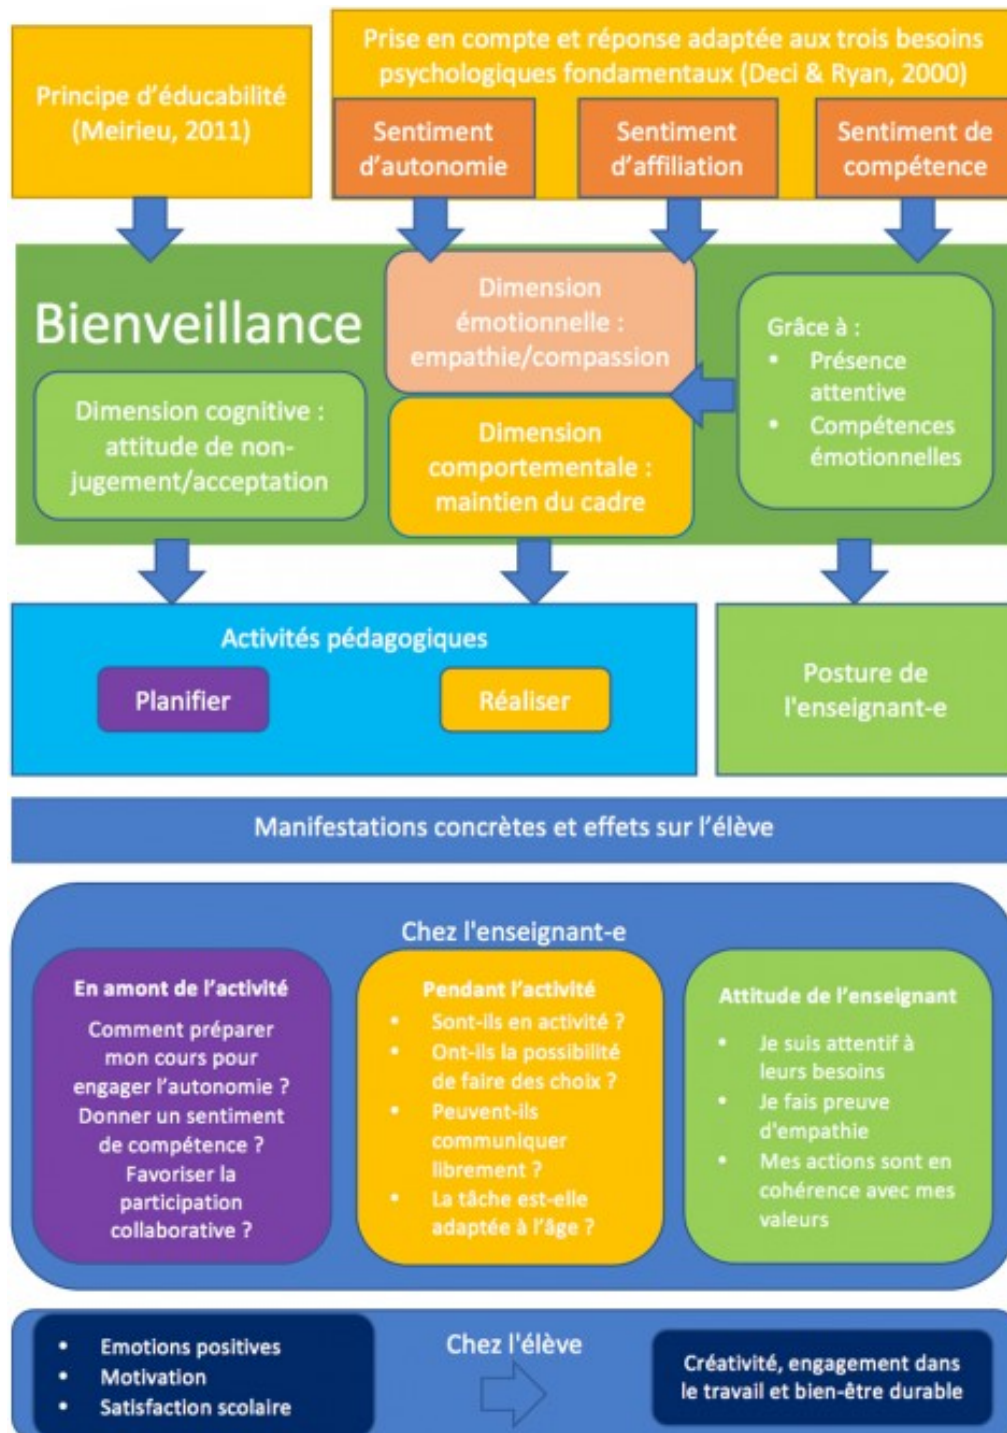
Principe d'éducabilité (Meirieu, 2011)

Prise en compte et réponse adaptée aux trois besoins psychologiques fondamentaux (Deci & Ryan, 2000)

Sentiment d'autonomie

Sentiment d'affiliation

Sentiment de compétence

Bienveillance

Dimension cognitive : attitude de non-jugement/acceptation

Dimension émotionnelle : empathie/compassion

Dimension comportementale : maintien du cadre

Grâce à :
• Présence attentive
• Compétences émotionnelles

Activités pédagogiques

Planifier

Réaliser

Posture de l'enseignant-e

Manifestations concrètes et effets sur l'élève

Chez l'enseignant-e

En amont de l'activité

Comment préparer mon cours pour engager l'autonomie ? Donner un sentiment de compétence ? Favoriser la participation collaborative ?

Pendant l'activité
• Sont-ils en activité ?
• Ont-ils la possibilité de faire des choix ?
• Peuvent-ils communiquer librement ?
• La tâche est-elle adaptée à l'âge ?

Attitude de l'enseignant
• Je suis attentif à leurs besoins
• Je fais preuve d'empathie
• Mes actions sont en cohérence avec mes valeurs

• Emotions positives
• Motivation
• Satisfaction scolaire

Chez l'élève

Créativité, engagement dans le travail et bien-être durable